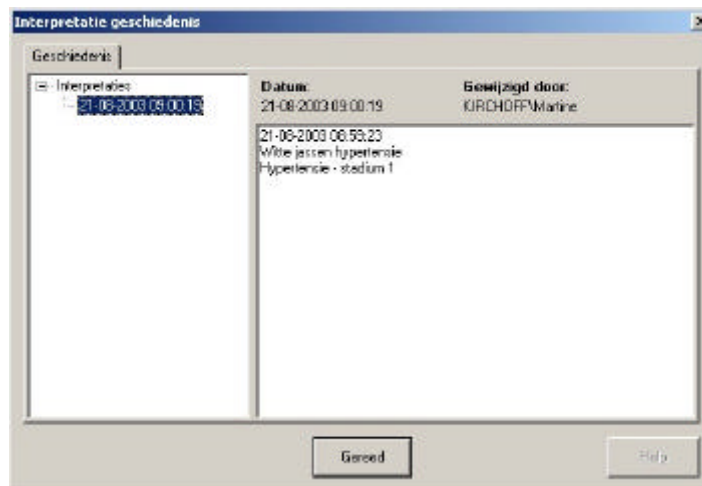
Interpretatie geschiedenis

Geschiedenis

Interpretaties
21-08-2003 09:00:19

Datum:
21-08-2003 09:00:19

Gewijzigd door:
KIRCHOFF\Martine

21-08-2003 08:55:23
Witte jassen hypertensie
Hypertensie - stadium 1

Gereed

Help